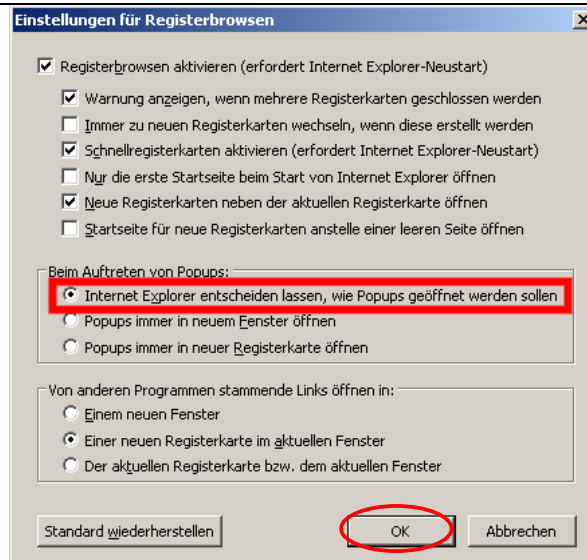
Einstellungen für Registerbrowsen

Registerbrowsen aktivieren (erfordert Internet Explorer-Neustart)

Warnung anzeigen, wenn mehrere Registerkarten geschlossen werden

Immer zu neuen Registerkarten wechseln, wenn diese erstellt werden

Schnellregisterkarten aktivieren (erfordert Internet Explorer-Neustart)

Nur die erste Startseite beim Start von Internet Explorer öffnen

Neue Registerkarten neben der aktuellen Registerkarte öffnen

Startseite für neue Registerkarten anstelle einer leeren Seite öffnen

Beim Auftreten von Popups:

Internet Explorer entscheiden lassen, wie Popups geöffnet werden sollen

Popups immer in neuem Fenster öffnen

Popups immer in neuer Registerkarte öffnen

Von anderen Programmen stammende Links öffnen in:

Einem neuen Fenster

Einer neuen Registerkarte im aktuellen Fenster

Der aktuellen Registerkarte bzw. dem aktuellen Fenster

Standard wiederherstellen

OK

Abbrechen